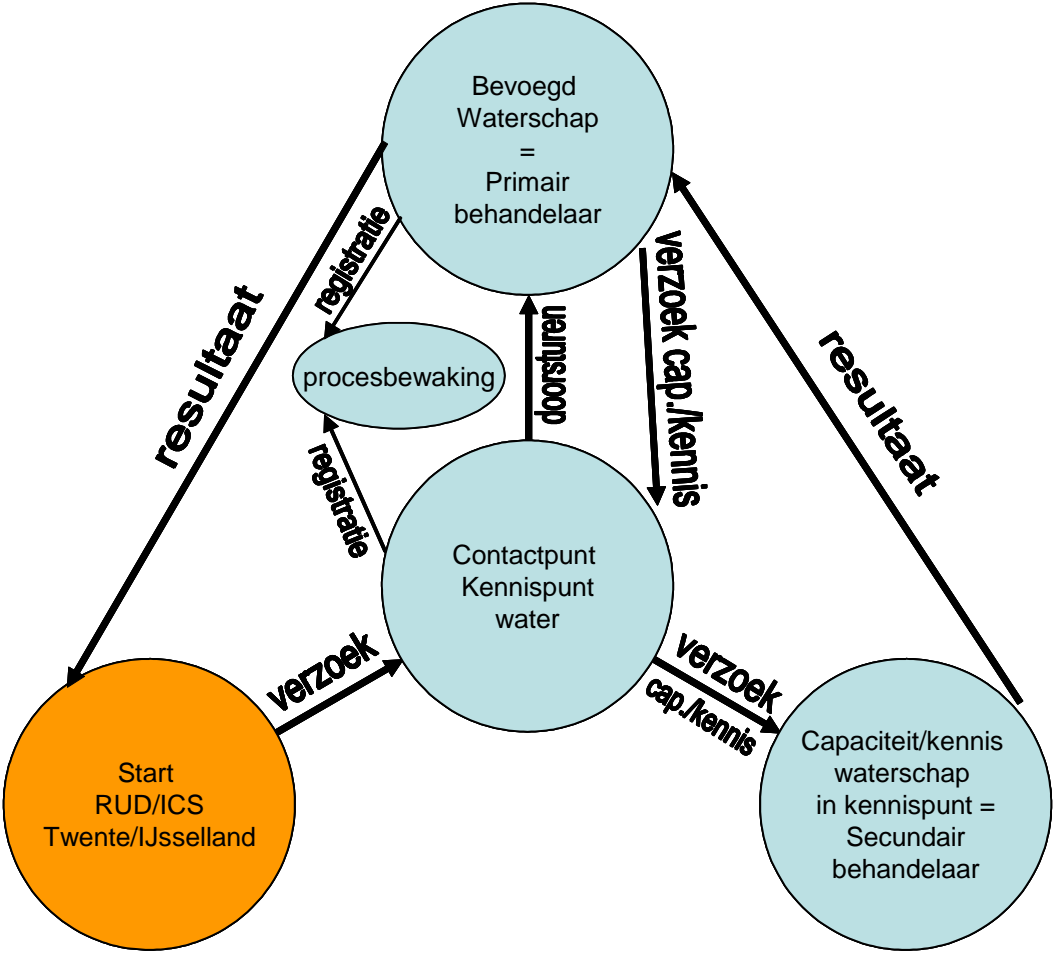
Bevoegd Waterschap = Primair behandelaar

resultaat

registratie

procesbewaking

doorsturen

verzoek cap./kennis

resultaat

registratie

Contactpunt Kennispunt water

verzoek

verzoek cap./kennis

Start RUD/ICS Twente/IJsselland

Capaciteit/kennis waterschap in kennispunt = Secundair behandelaar